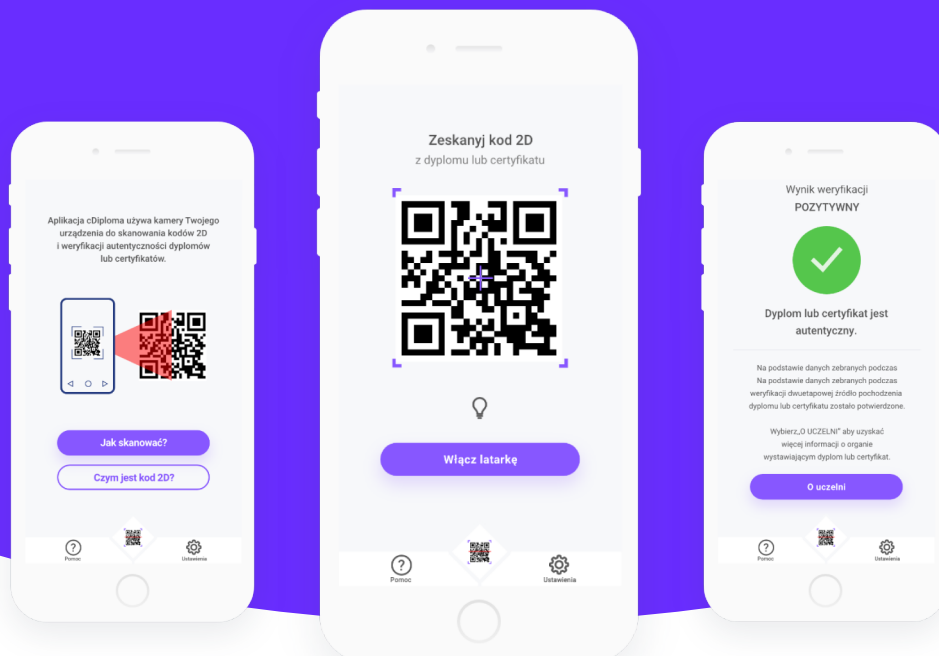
Aplikacja cDiploma używa kamery Twojego urządzenia do skanowania kodów 2D i weryfikacji autentyczności dyplomów lub certyfikatów.

Jak skanować?

Czym jest kod 2D?

Pomoc

Ustawienia

Zeskanyj kod 2D

z dyplomu lub certyfikatu

Włącz latarkę

Pomoc

Ustawienia

Wynik weryfikacji

POZYTYWNY

Dyplom lub certyfikat jest autentyczny.

Na podstawie danych zebranych podczas Na podstawie danych zebranych podczas weryfikacji dwuetapowej źródło pochodzenia dyplomu lub certyfikatu zostało potwierdzone.

Wybierz„O UCZELNI" aby uzyskać więcej informacji o organie wystawiającym dyplom lub certyfikat.

O uczelni

Pomoc

Ustawienia